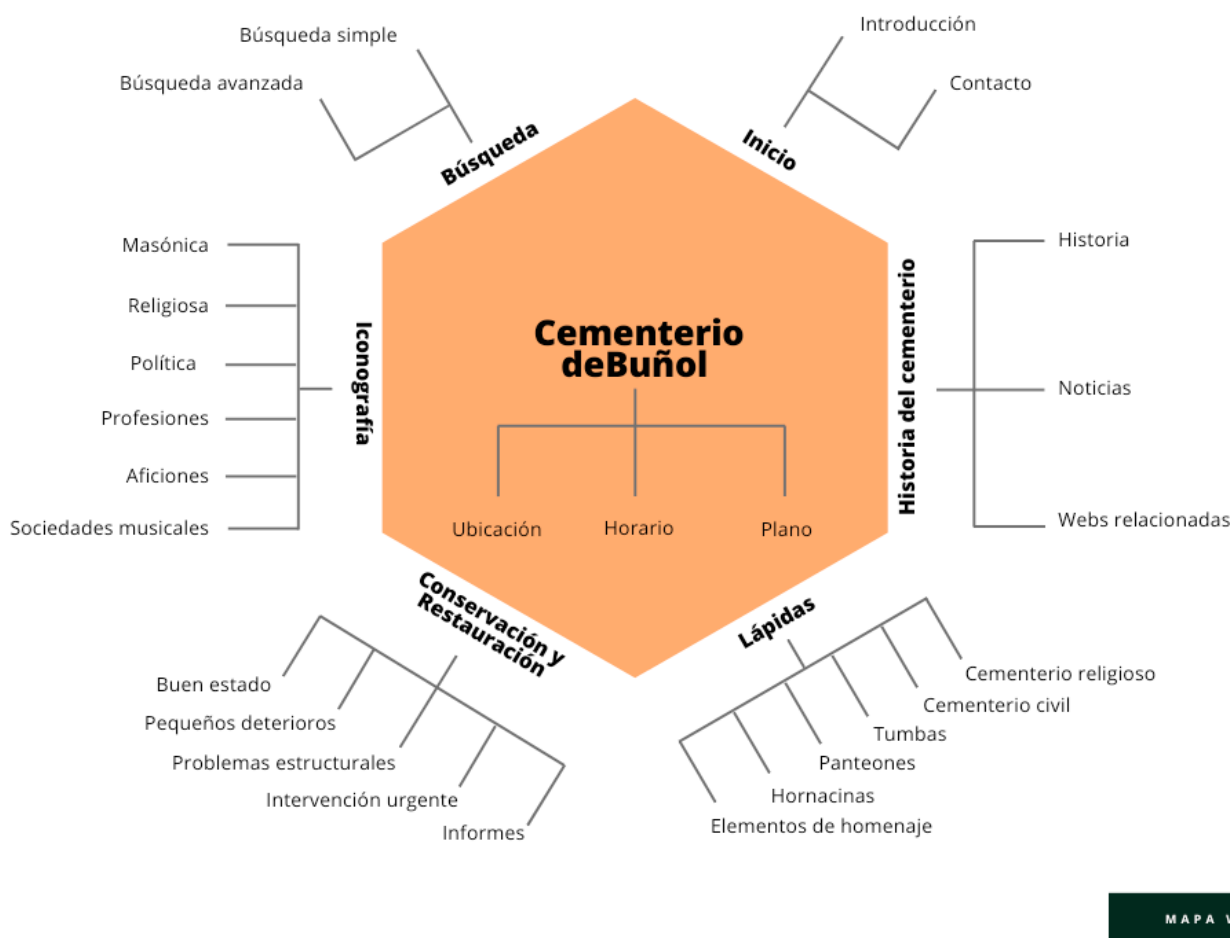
Cementerio deBuñol

Ubicación
Horario
Plano

Búsqueda
Búsqueda simple
Búsqueda avanzada

Inicio
Introducción
Contacto

Iconografía
Masónica
Religiosa
Política
Profesiones
Aficiones
Sociedades musicales

Historia del cementerio
Historia
Noticias
Webs relacionadas

Conservación y Restauración
Buen estado
Pequeños deterioros
Problemas estructurales
Intervención urgente
Informes

Lápidas
Cementerio religioso
Cementerio civil
Tumbas
Panteones
Hornacinas
Elementos de homenaje

MAPA V